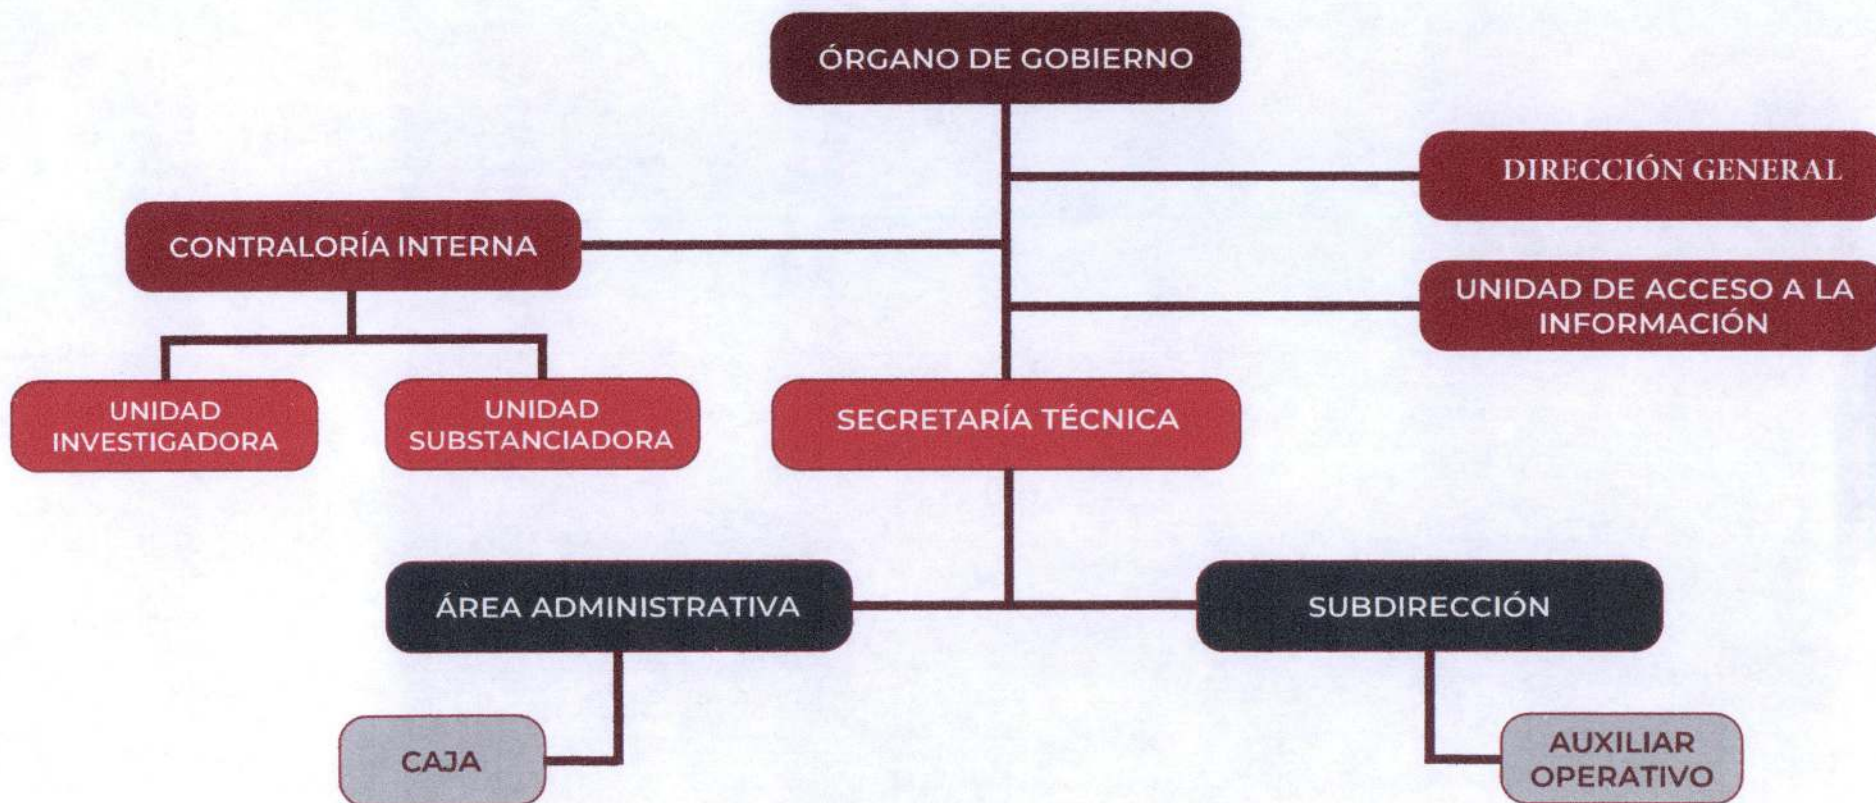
ÓRGANO DE GOBIERNO

DIRECCIÓN GENERAL

CONTRALORÍA INTERNA

UNIDAD DE ACCESO A LA INFORMACIÓN

UNIDAD INVESTIGADORA

UNIDAD SUBSTANCIADORA

SECRETARÍA TÉCNICA

ÁREA ADMINISTRATIVA

SUBDIRECCIÓN

CAJA

AUXILIAR OPERATIVO